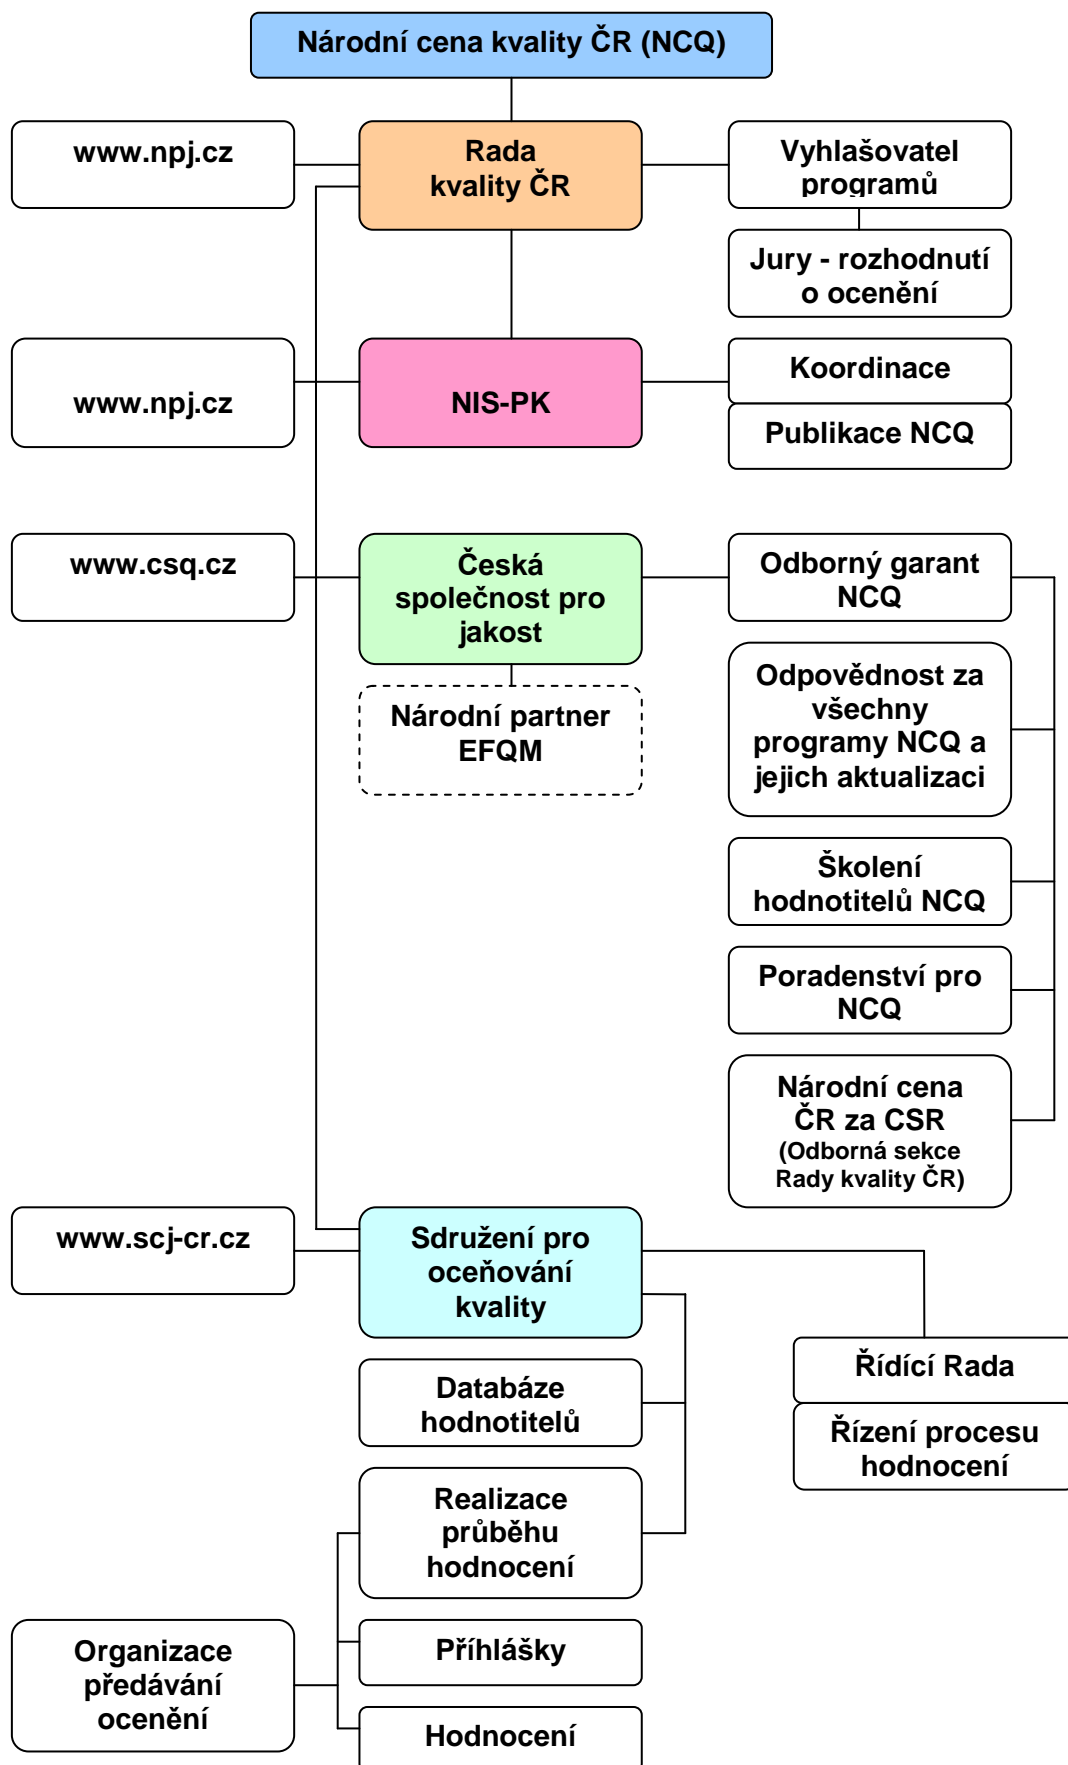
Národní cena kvality ČR (NCQ)

www.npj.cz

Rada kvality ČR

Vyhlašovatel programů

Jury - rozhodnutí o ocenění

www.npj.cz

NIS-PK

Koordinace

Publikace NCQ

www.csq.cz

Česká společnost pro jakost

Národní partner EFQM

Odborný garant NCQ

Odpovědnost za všechny programy NCQ a jejich aktualizaci

Školení hodnotitelů NCQ

Poradenství pro NCQ

Národní cena ČR za CSR (Odborná sekce Rady kvality ČR)

www.scj-cr.cz

Sdružení pro oceňování kvality

Řídící Rada

Řízení procesu hodnocení

Databáze hodnotitelů

Realizace průběhu hodnocení

Organizace předávání ocenění

Přihlášky

Hodnocení